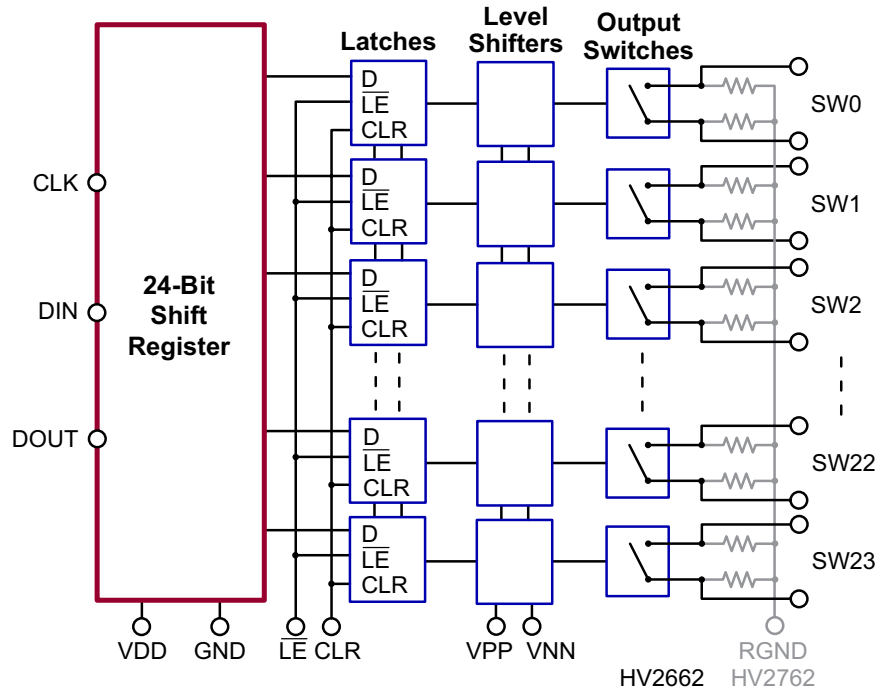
Latches

Level Shifters

Output Switches

CLK

DIN

DOUT

24-Bit Shift Register

D
$\overline{LE}$
CLR

D
$\overline{LE}$
CLR

D
$\overline{LE}$
CLR

D
$\overline{LE}$
CLR

D
$\overline{LE}$
CLR

SW0

SW1

SW2

SW22

SW23

VDD GND $\overline{LE}$ CLR VPP VNN RGND

HV2662 HV2762